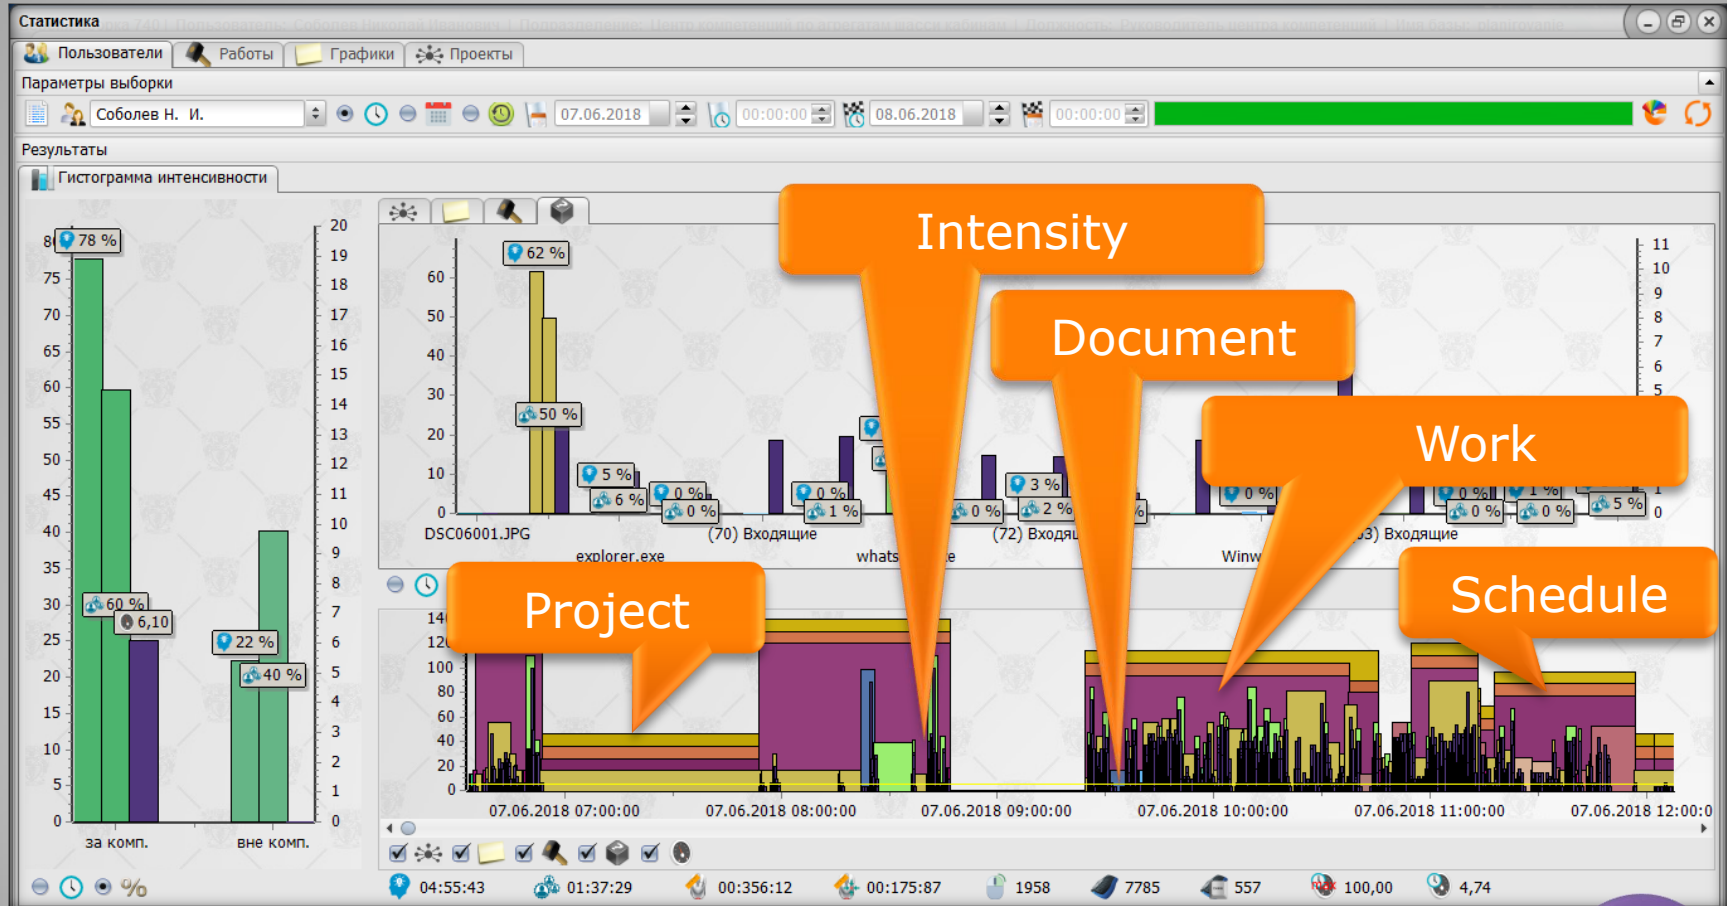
Статистика

Пользователи | Работы | Графики | Проекты

Параметры выборки

Соболев Н. И. | 07.06.2018 | 00:00:00 | 08.06.2018 | 00:00:00

Результаты

Гистограмма интенсивности

80 78 % 75 70 65 60 55 50 45 40 35 30 25 20 15 10 5 0

60 % 6,10 22 % 40 %

20 19 18 17 16 15 14 13 12 11 10 9 8 7 6 5 4 3 2 1 0

за комп. вне комп.

60 50 40 30 20 10 0

62 % 50 % 5 % 6 % 0 % 0 % 0 % 1 % 0 % 3 % 2 % 0 % 0 % 1 % 0 % 0 % 5 %

DSC06001.JPG explorer.exe (70) Входящие whats e (72) Входящ Winw 3) Входящие

11 10 9 8 7 6 5 1 0

Intensity

Document

Work

Project

Schedule

140 120 100 80 60 40 20 0

07.06.2018 07:00:00 07.06.2018 08:00:00 07.06.2018 09:00:00 07.06.2018 10:00:00 07.06.2018 11:00:00 07.06.2018 12:00:0

%

04:55:43 01:37:29 00:356:12 00:175:87 1958 7785 557 100,00 4,74